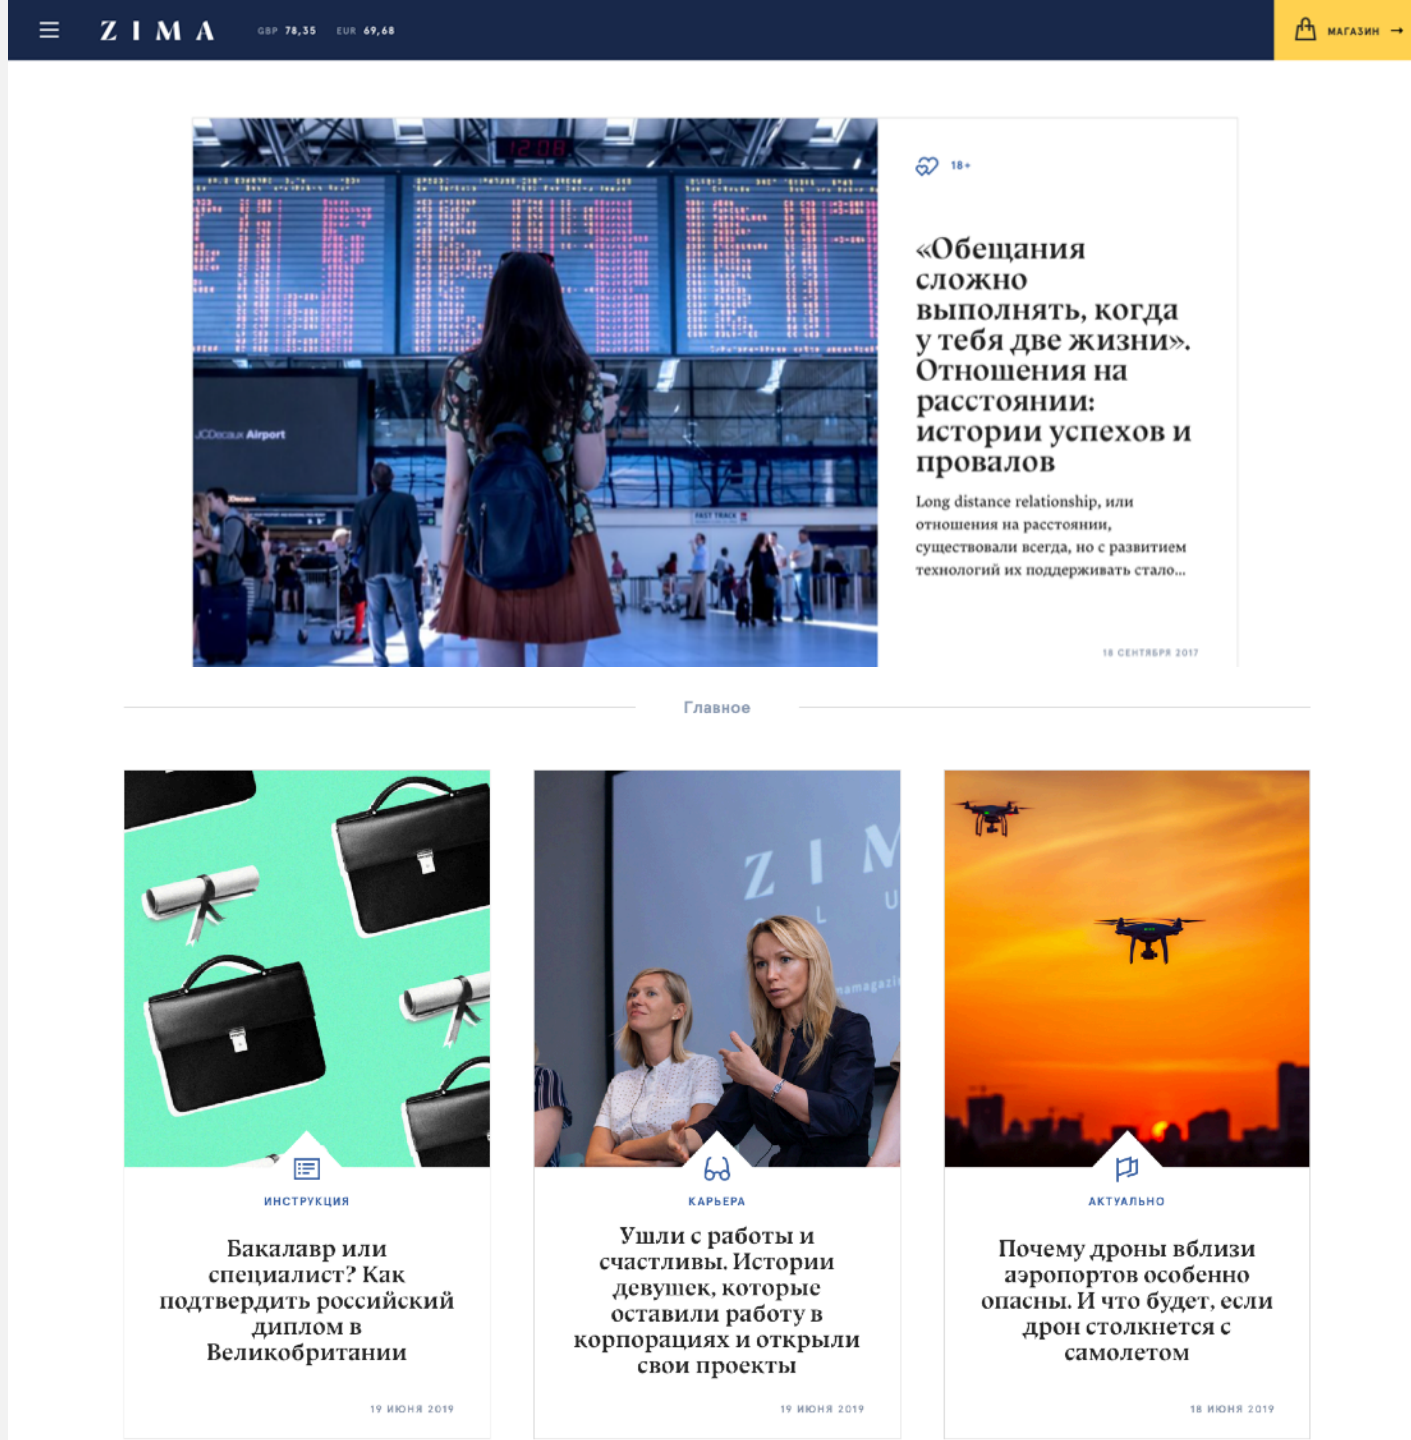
ZIMA GBP 78,35 EUR 69,68

МАГАЗИН

18+

«Обещания сложно выполнять, когда у тебя две жизни». Отношения на расстоянии: истории успехов и провалов

Long distance relationship, или отношения на расстоянии, существовали всегда, но с развитием технологий их поддерживать стало...

18 СЕНТЯБРЯ 2017

Главное

ИНСТРУКЦИЯ

Бакалавр или специалист? Как подтвердить российский диплом в Великобритании

19 ИЮНЯ 2019

КАРЬЕРА

Ушли с работы и счастливы. Истории девушек, которые оставили работу в корпорациях и открыли свои проекты

19 ИЮНЯ 2019

АКТУАЛЬНО

Почему дроны вблизи аэропортов особенно опасны. И что будет, если дрон столкнется с самолетом

18 ИЮНЯ 2019